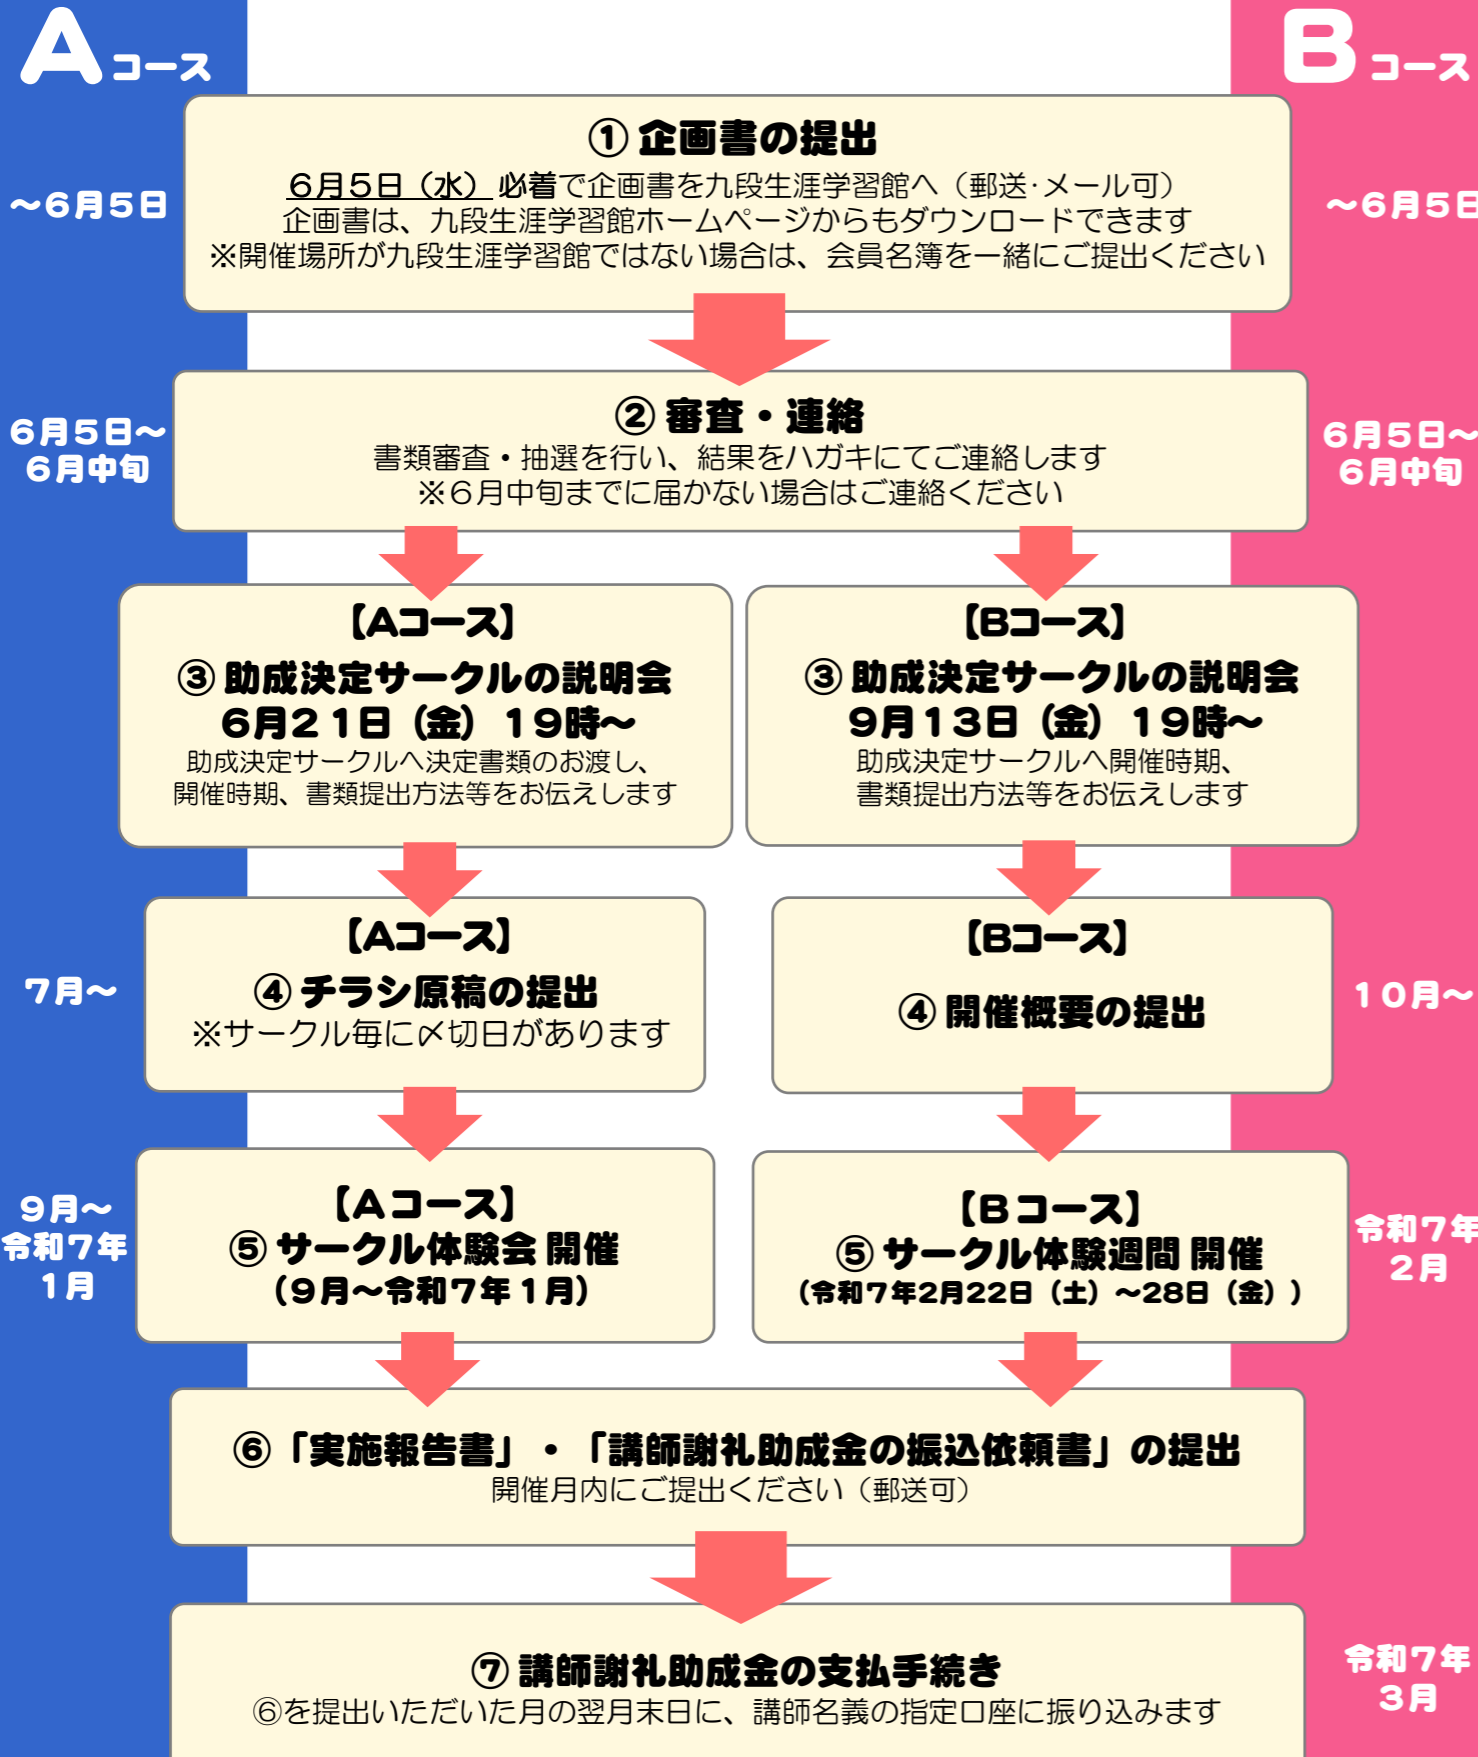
Aコース

Bコース

～6月5日

① 企画書の提出
6月5日（水）必着で企画書を九段生涯学習館へ（郵送･メール可）
企画書は、九段生涯学習館ホームページからもダウンロードできます
※開催場所が九段生涯学習館ではない場合は、会員名簿を一緒にご提出ください

～6月5日

6月5日～
6月中旬

② 審査・連絡
書類審査・抽選を行い、結果をハガキにてご連絡します
※6月中旬までに届かない場合はご連絡ください

6月5日～
6月中旬

【Aコース】
③ 助成決定サークルの説明会
6月21日（金）19時～
助成決定サークルへ決定書類のお渡し、
開催時期、書類提出方法等をお伝えします

【Bコース】
③ 助成決定サークルの説明会
9月13日（金）19時～
助成決定サークルへ開催時期、
書類提出方法等をお伝えします

7月～

【Aコース】
④ チラシ原稿の提出
※サークル毎に〆切日があります

【Bコース】
④ 開催概要の提出

10月～

9月～
令和7年
1月

【Aコース】
⑤ サークル体験会 開催
（9月～令和7年1月）

【Bコース】
⑤ サークル体験週間 開催
（令和7年2月22日（土）～28日（金））

令和7年
2月

⑥「実施報告書」・「講師謝礼助成金の振込依頼書」の提出
開催月内にご提出ください（郵送可）

⑦ 講師謝礼助成金の支払手続き
⑥を提出いただいた月の翌月末日に、講師名義の指定口座に振り込みます

令和7年
3月